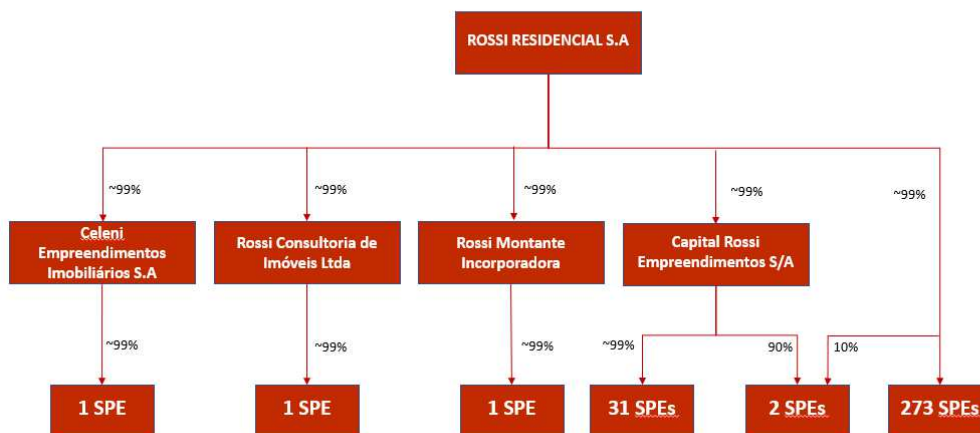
ROSSI RESIDENCIAL S.A

~99%

Celeni Empreendimentos Imobiliários S.A

~99%

1 SPE

~99%

Rossi Consultoria de Imóveis Ltda

~99%

1 SPE

~99%

Rossi Montante Incorporadora

~99%

1 SPE

~99%

Capital Rossi Empreendimentos S/A

~99%

31 SPEs

90%

2 SPEs

10%

~99%

273 SPEs